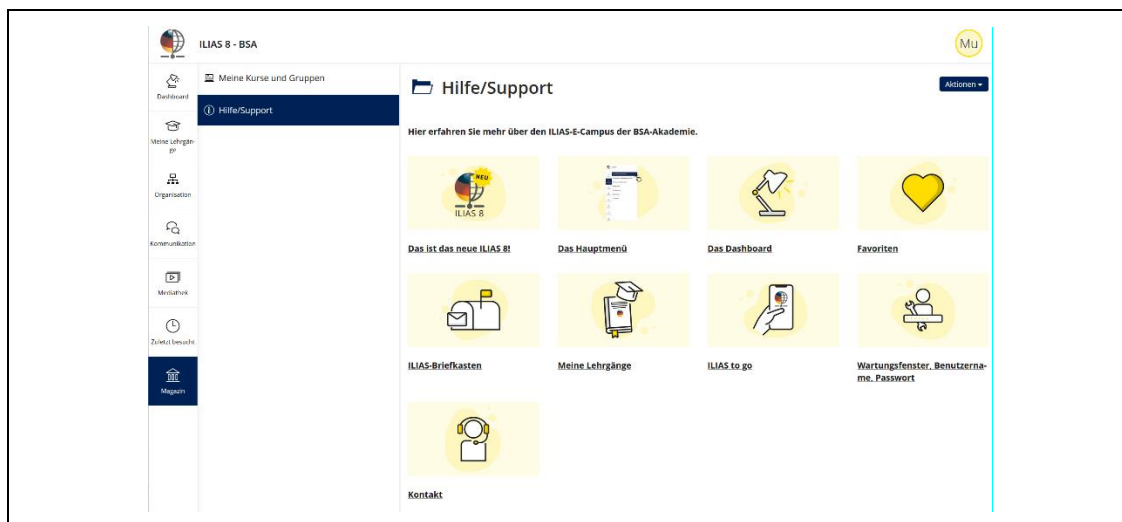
ILIAS 8 - BSA

Mu

Dashboard

Meine Lehrgänge

Organisation

Kommunikation

Mediathek

Zuletzt besucht

Magazin

Meine Kurse und Gruppen

Hilfe/Support

Hilfe/Support

Aktionen

Hier erfahren Sie mehr über den ILIAS-E-Campus der BSA-Akademie.

NEU

ILIAS 8

Das ist das neue ILIAS 8!

Das Hauptmenü

Das Dashboard

Favoriten

ILIAS-Briefkasten

Meine Lehrgänge

ILIAS to go

Wartungsfenster, Benutzername, Passwort

Kontakt